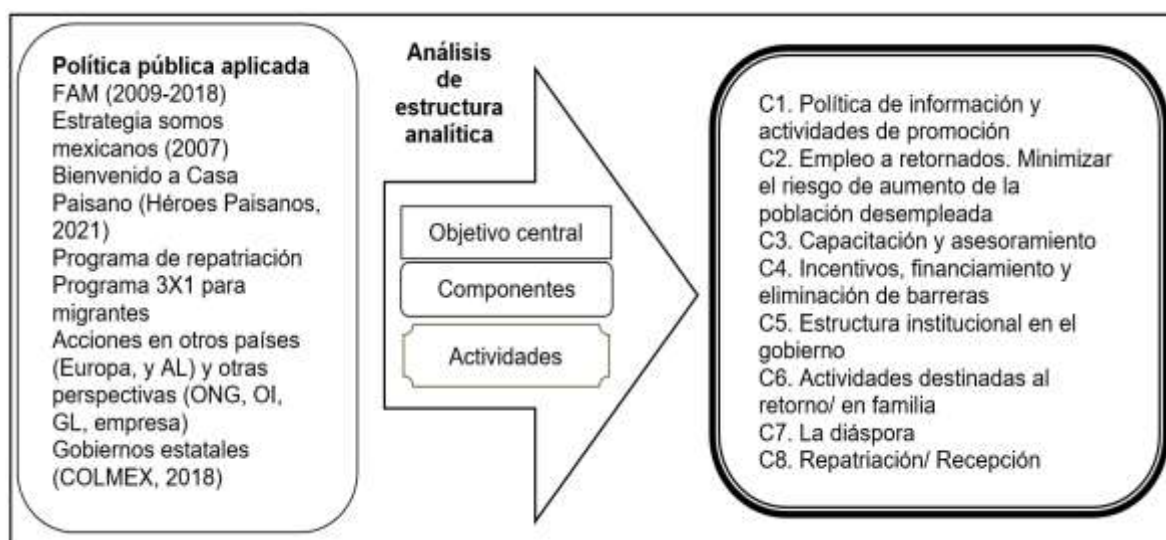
**Política pública aplicada**
FAM (2009-2018)
Estrategia somos mexicanos (2007)
Bienvenido a Casa Paisano (Héroes Paisanos, 2021)
Programa de repatriación
Programa 3X1 para migrantes
Acciones en otros países (Europa, y AL) y otras perspectivas (ONG, OI, GL, empresa)
Gobiernos estatales (COLMEX, 2018)

**Análisis de estructura analítica**

Objetivo central

Componentes

Actividades

C1. Política de información y actividades de promoción
C2. Empleo a retornados. Minimizar el riesgo de aumento de la población desempleada
C3. Capacitación y asesoramiento
C4. Incentivos, financiamiento y eliminación de barreras
C5. Estructura institucional en el gobierno
C6. Actividades destinadas al retorno/ en familia
C7. La diáspora
C8. Repatriación/ Recepción